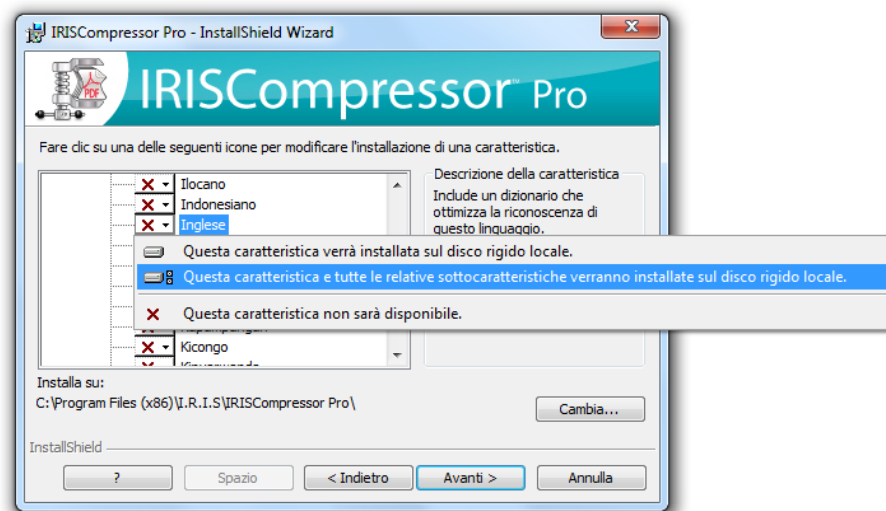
IRISCompressor Pro - InstallShield Wizard

IRISCompressor™ Pro

Fare clic su una delle seguenti icone per modificare l'installazione di una caratteristica.

Ilocano
Indonesiano
Inglese
Kapampangan
Kicongo
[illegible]

Descrizione della caratteristica
Include un dizionario che ottimizza la riconoscenza di questo linguaggio.

Questa caratteristica verrà installata sul disco rigido locale.
Questa caratteristica e tutte le relative sottocaratteristiche verranno installate sul disco rigido locale.
Questa caratteristica non sarà disponibile.

Installa su:
C:\Program Files (x86)\I.R.I.S\IRISCompressor Pro\

Cambia...

InstallShield

?
Spazio
< Indietro
Avanti >
Annulla